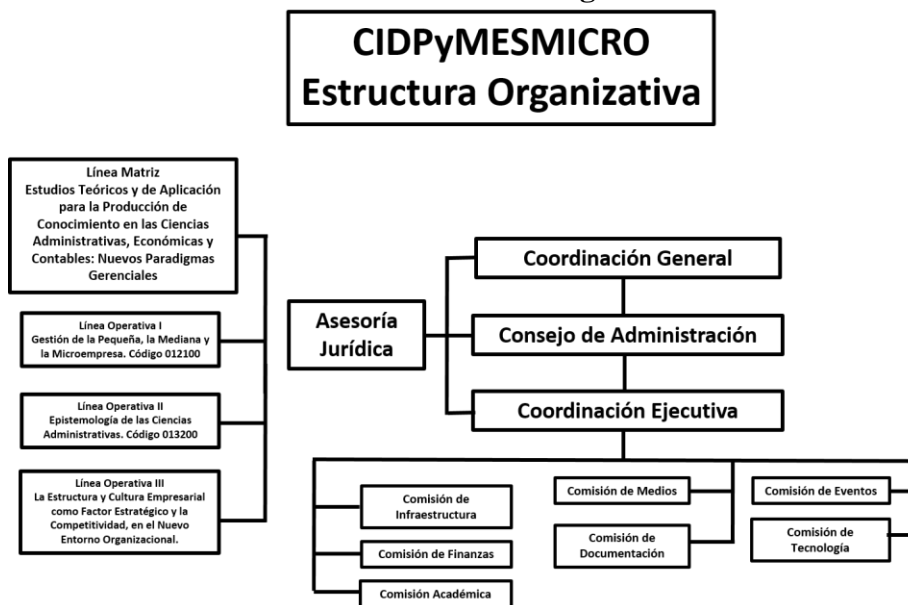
CIDPyMESMICRO
Estructura Organizativa

Línea Matriz
Estudios Teóricos y de Aplicación para la Producción de Conocimiento en las Ciencias Administrativas, Económicas y Contables: Nuevos Paradigmas Gerenciales

Línea Operativa I
Gestión de la Pequeña, la Mediana y la Microempresa. Código 012100

Línea Operativa II
Epistemología de las Ciencias Administrativas. Código 013200

Línea Operativa III
La Estructura y Cultura Empresarial como Factor Estratégico y la Competitividad, en el Nuevo Entorno Organizacional.

Asesoría Jurídica

Coordinación General

Consejo de Administración

Coordinación Ejecutiva

Comisión de Infraestructura

Comisión de Finanzas

Comisión Académica

Comisión de Medios

Comisión de Documentación

Comisión de Eventos

Comisión de Tecnología